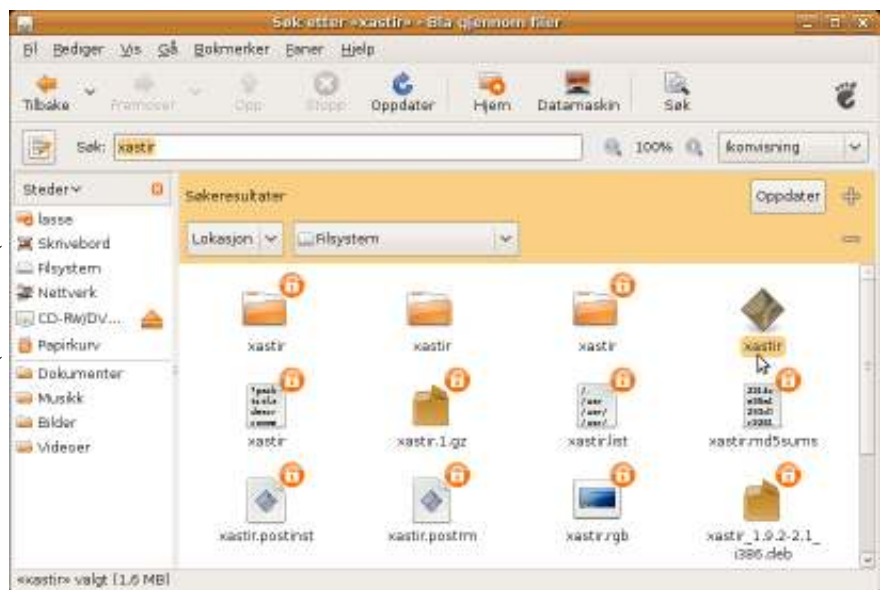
Søk etter «xastir» - Bla gjennom filer

Fil Rediger Vis Gå Bokmerker Faner Hjelp

Tilbake Fremover Opp Stopp Oppdater Hjem Datamaskin Søk

Søk: xastir

100% Ikonvisning

Steder

lasse
Skrivebord
Filsystem
Nettverk
CD-RW/DV...
Papirkurv
Dokumenter
Musikk
Bilder
Videoer

Søkeresultater

Oppdater

Lokasjon Filsystem

xastir
xastir
xastir
xastir
xastir
xastir.1.gz
xastir.list
xastir.md5sums
xastir.postinst
xastir.postrm
xastir.rgb
xastir_1.9.2-2.1_i386.deb

«xastir» valgt (1,6 MB)